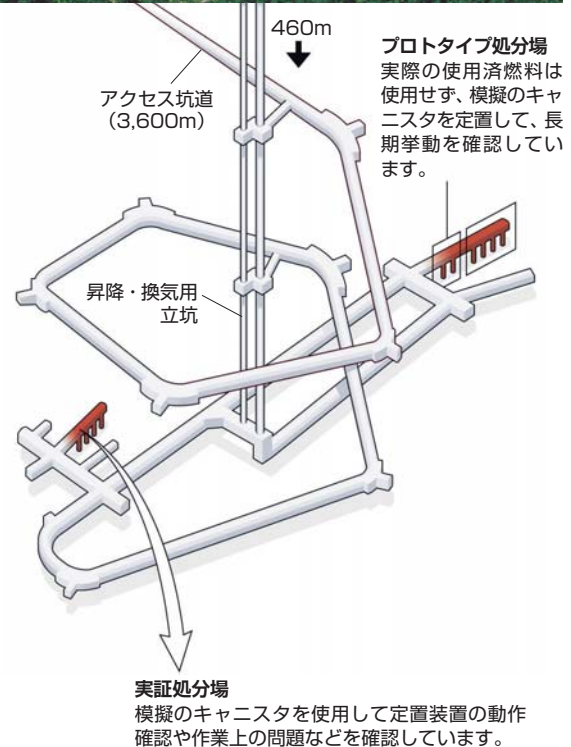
460m

プロトタイプ処分場
実際の使用済燃料は使用せず、模擬のキャニスタを定置して、長期挙動を確認しています。

アクセス坑道
(3,600m)

昇降・換気用
立坑

実証処分場
模擬のキャニスタを使用して定置装置の動作確認や作業上の問題などを確認しています。